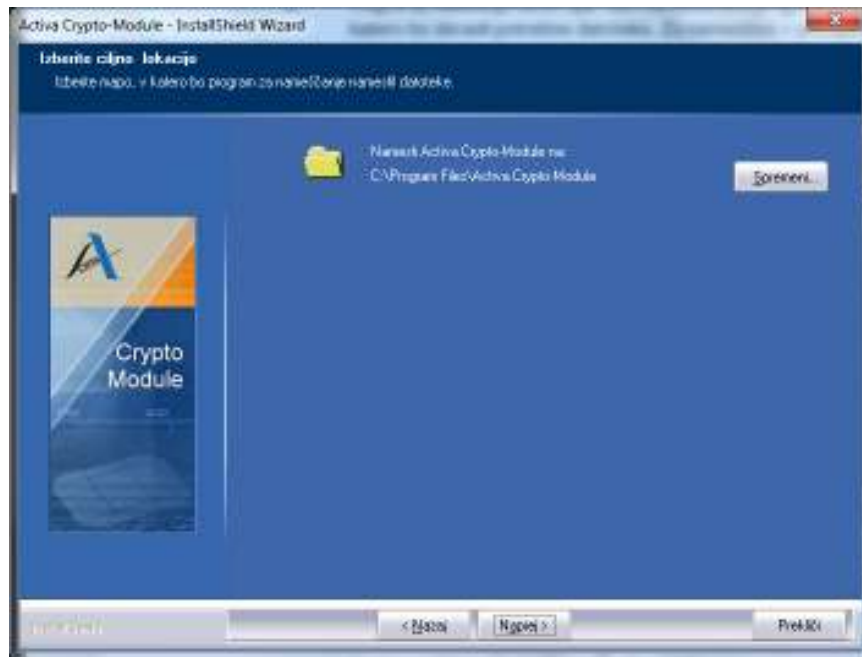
Activa Crypto-Module - InstallShield Wizard

Izberite ciljno lokacijo
Izberite mapo, v katero bo program za nameščanje namestil datoteke.

Namesti Activa Crypto-Module na:
C:\Program Files\Activa Crypto Module

Spremeni...

Crypto Module

< Nazaj

Naprej >

Prekliči